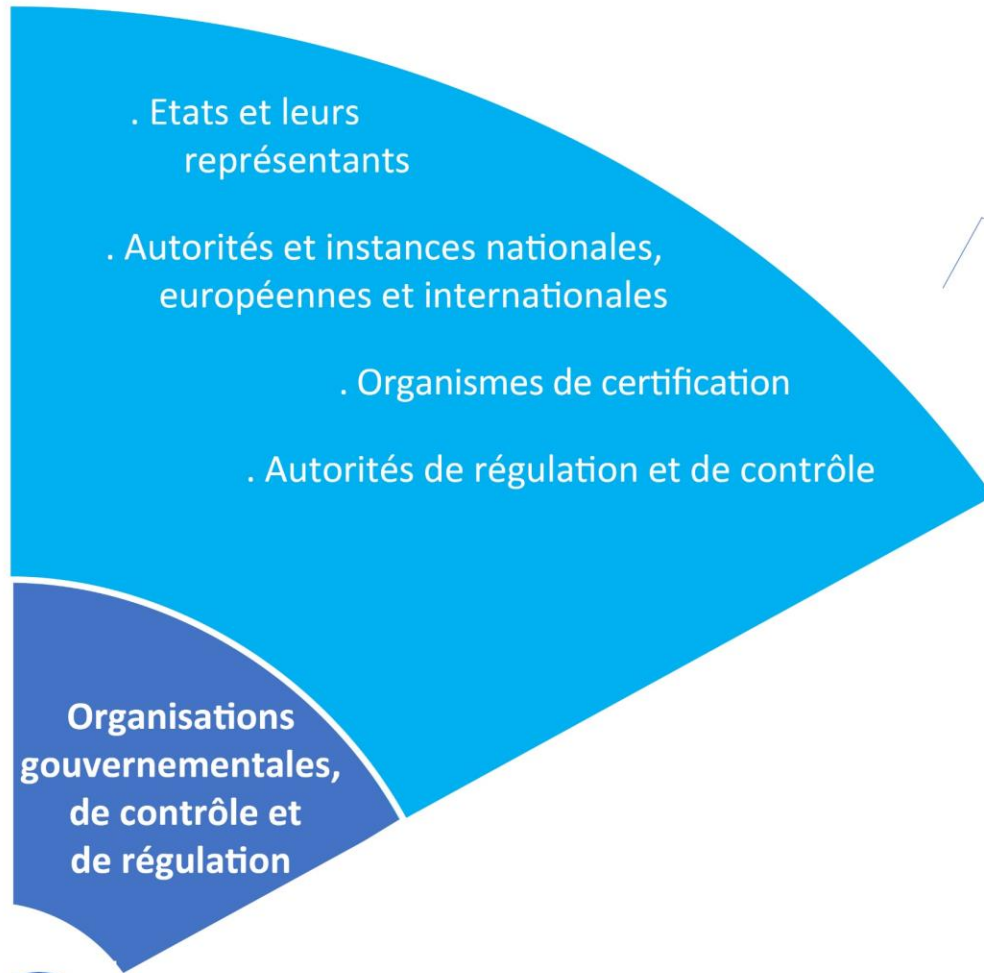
. Etats et leurs représentants

. Autorités et instances nationales, européennes et internationales

. Organismes de certification

. Autorités de régulation et de contrôle

Organisations gouvernementales, de contrôle et de régulation